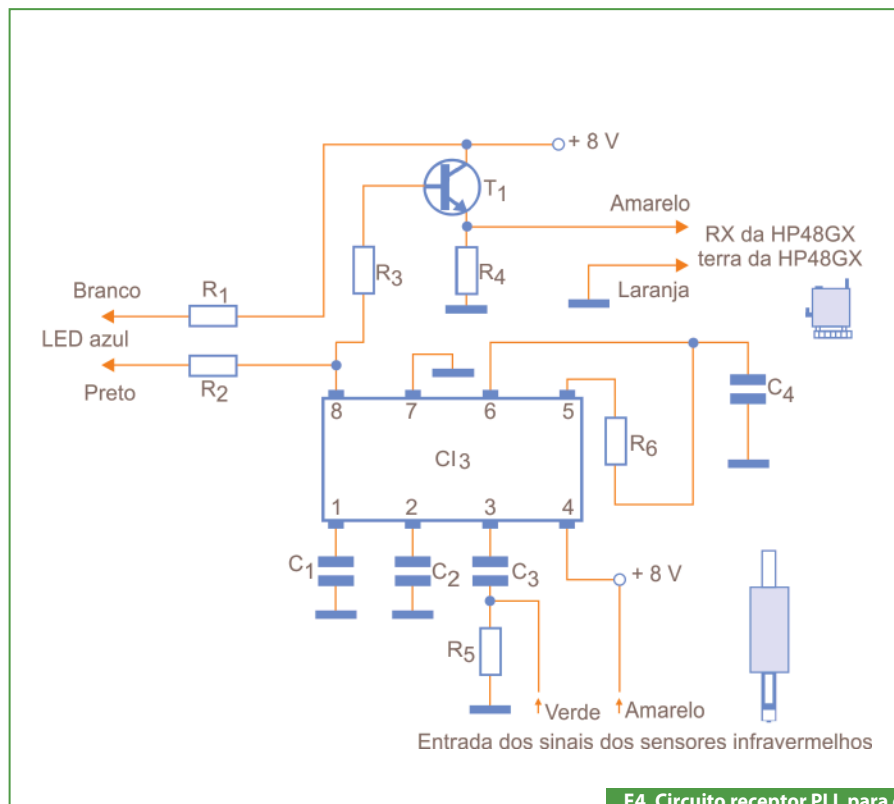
+ 8 V
T$_1$
Amarelo
RX da HP48GX
terra da HP48GX
R$_3$
R$_4$
Laranja
Branco
R$_1$
LED azul
Preto
R$_2$
C$_4$
8
7
6
5
R$_6$
CI$_3$
1
2
3
4
C$_1$
C$_2$
C$_3$
+ 8 V
R$_5$
Verde
Amarelo
Entrada dos sinais dos sensores infravermelhos
F4. Circuito receptor PLL para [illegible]